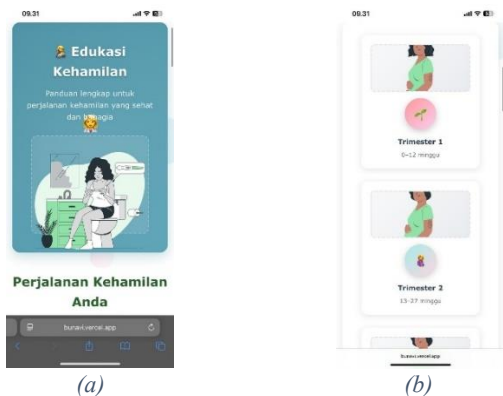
09.31

🤰 Edukasi Kehamilan

Panduan lengkap untuk perjalanan kehamilan yang sehat dan bahagia 👶

Perjalanan Kehamilan Anda

bunavi.vercel.app

(a)

09.31

Trimester 1

0-12 minggu

Trimester 2

13-27 minggu

bunavi.vercel.app

(b)